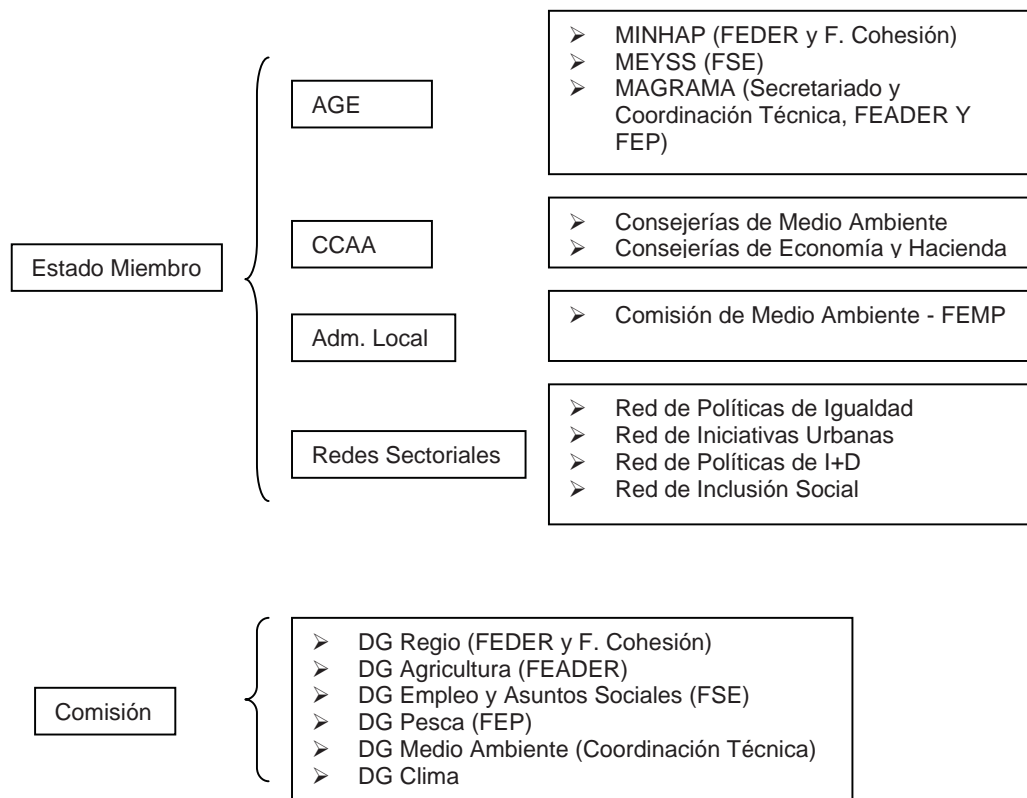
Estado Miembro

AGE

- MINHAP (FEDER y F. Cohesión)
- MEYSS (FSE)
- MAGRAMA (Secretariado y Coordinación Técnica, FEADER Y FEP)

CCAA

- Consejerías de Medio Ambiente
- Consejerías de Economía y Hacienda

Adm. Local

- Comisión de Medio Ambiente - FEMP

Redes Sectoriales

- Red de Políticas de Igualdad
- Red de Iniciativas Urbanas
- Red de Políticas de I+D
- Red de Inclusión Social

Comisión

- DG Regio (FEDER y F. Cohesión)
- DG Agricultura (FEADER)
- DG Empleo y Asuntos Sociales (FSE)
- DG Pesca (FEP)
- DG Medio Ambiente (Coordinación Técnica)
- DG Clima